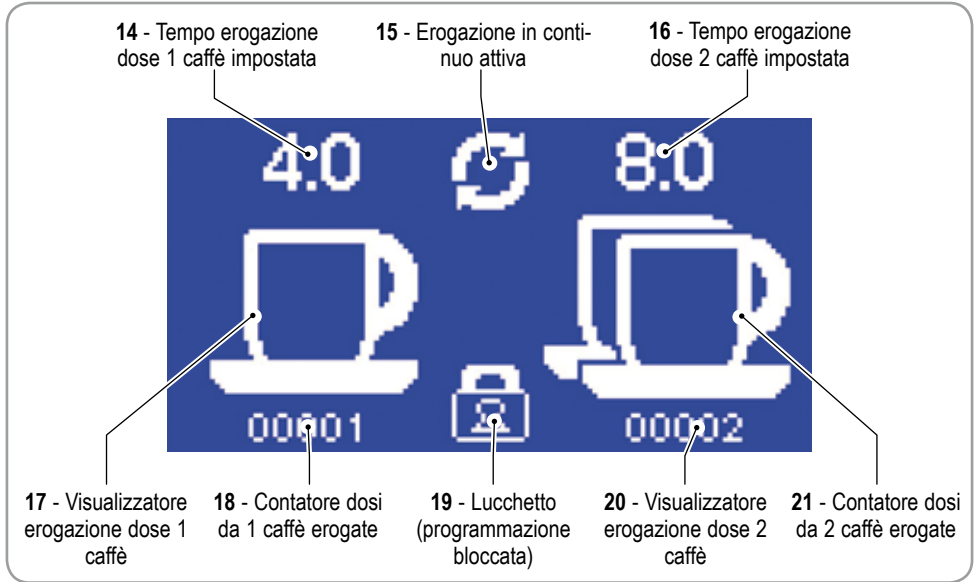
**14** - Tempo erogazione dose 1 caffè impostata

**15** - Erogazione in continuo attiva

**16** - Tempo erogazione dose 2 caffè impostata

4.0

8.0

00001

00002

**17** - Visualizzatore erogazione dose 1 caffè

**18** - Contatore dosi da 1 caffè erogate

**19** - Lucchetto (programmazione bloccata)

**20** - Visualizzatore erogazione dose 2 caffè

**21** - Contatore dosi da 2 caffè erogate